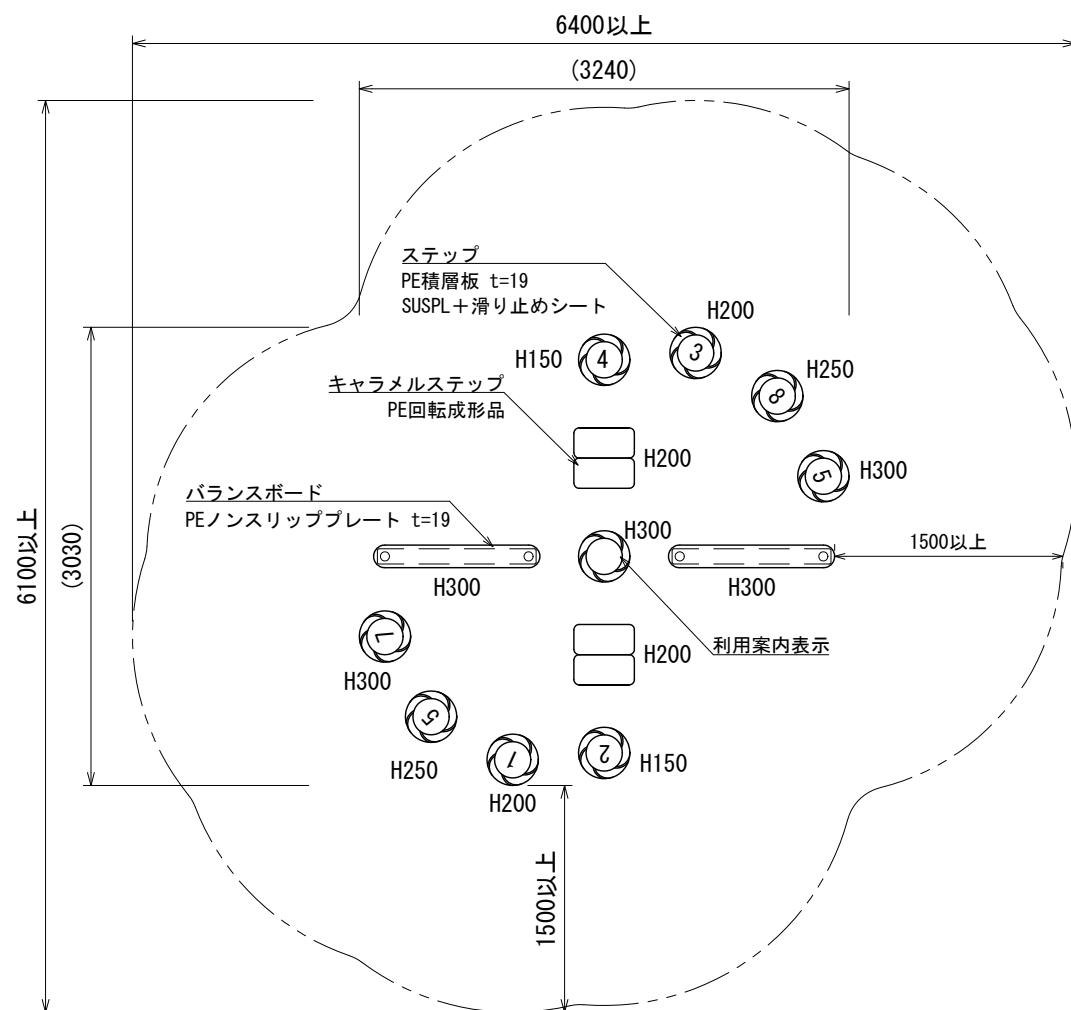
6400以上

(3240)

ステップ
PE積層板 t=19
SUSPL＋滑り止めシート

H200

H150 4 3

H250 8

キャラメルステップ
PE回転成形品

H200

5 H300

バランスボード
PEノンスリッププレート t=19

H300

H300 H300

1500以上

6100以上

(3030)

7
H300

H200

利用案内表示

6
H250

1 2 H150
H200

1500以上